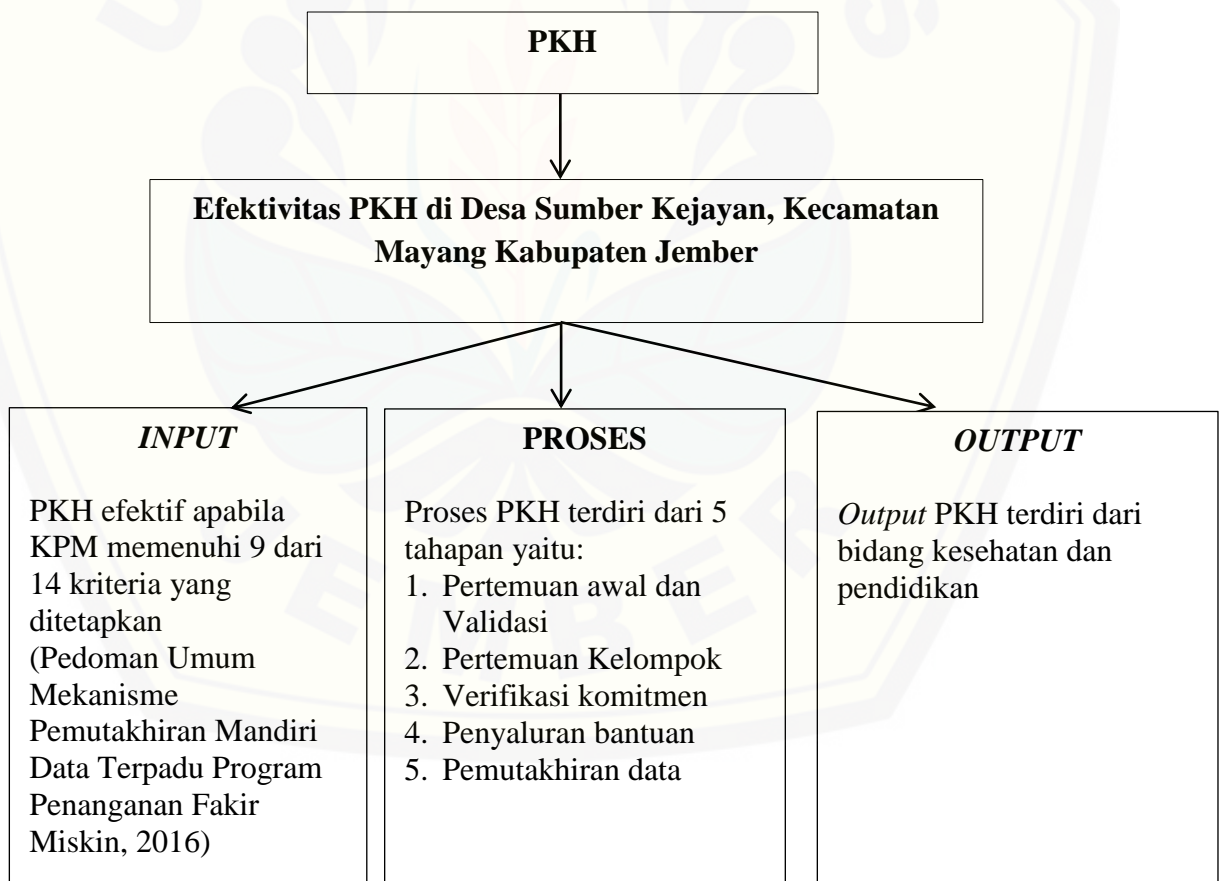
PKH

Efektivitas PKH di Desa Sumber Kejayan, Kecamatan Mayang Kabupaten Jember

INPUT

PKH efektif apabila KPM memenuhi 9 dari 14 kriteria yang ditetapkan (Pedoman Umum Mekanisme Pemutakhiran Mandiri Data Terpadu Program Penanganan Fakir Miskin, 2016)

PROSES

Proses PKH terdiri dari 5 tahapan yaitu:
1. Pertemuan awal dan Validasi
2. Pertemuan Kelompok
3. Verifikasi komitmen
4. Penyaluran bantuan
5. Pemutakhiran data

OUTPUT

Output PKH terdiri dari bidang kesehatan dan pendidikan